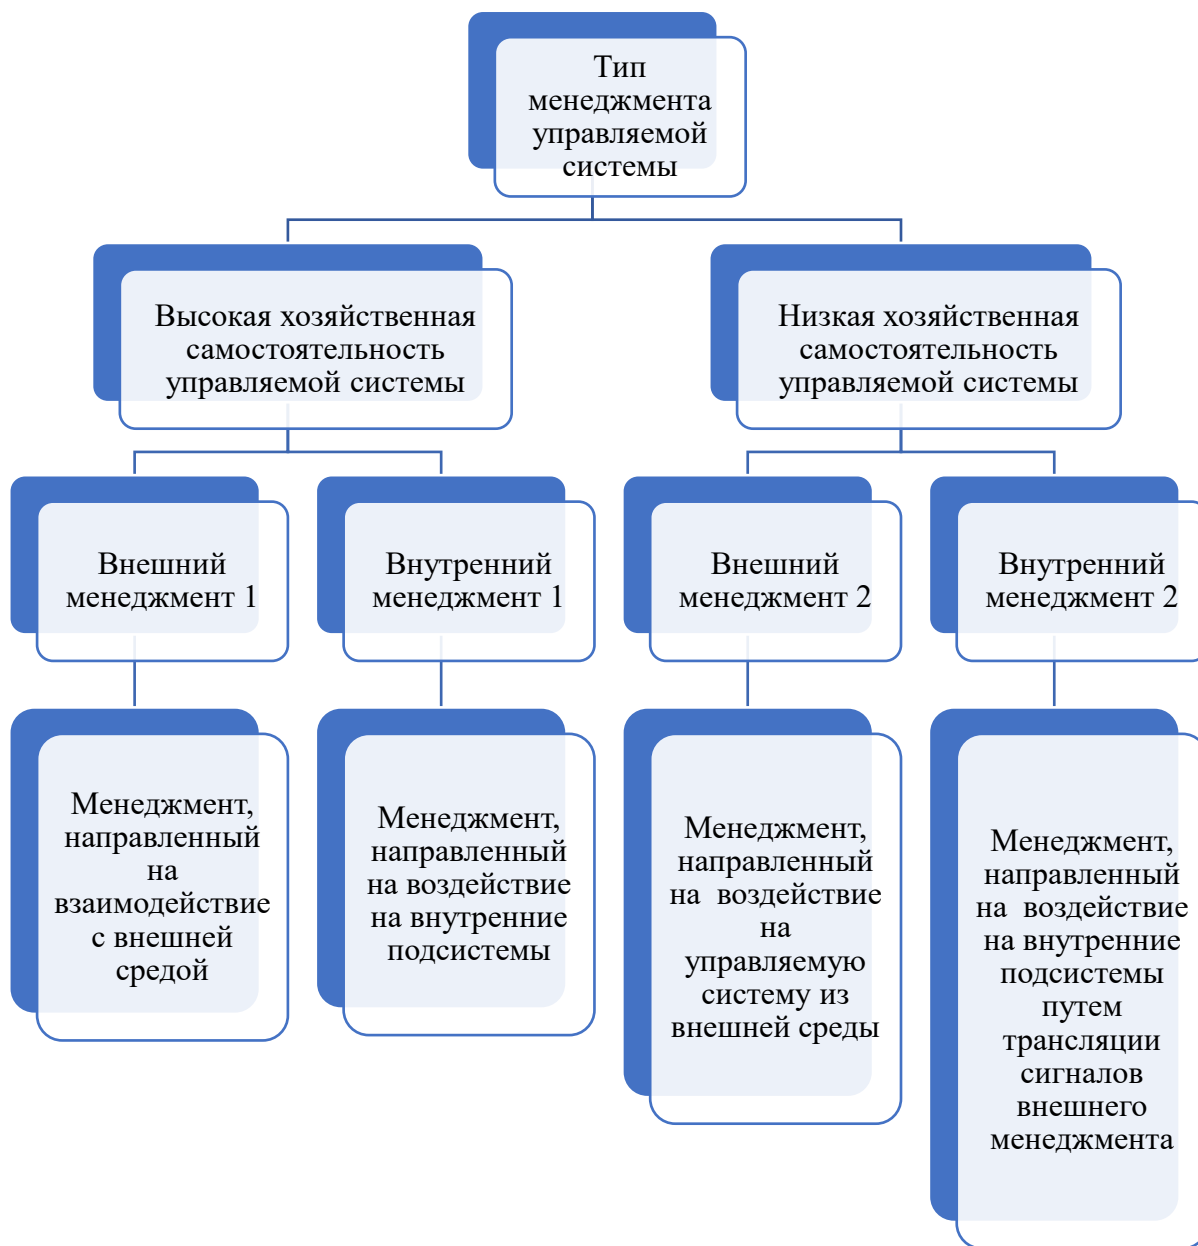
Тип менеджмента управляемой системы

Высокая хозяйственная самостоятельность управляемой системы

Низкая хозяйственная самостоятельность управляемой системы

Внешний менеджмент 1

Внутренний менеджмент 1

Внешний менеджмент 2

Внутренний менеджмент 2

Менеджмент, направленный на взаимодействие с внешней средой

Менеджмент, направленный на воздействие на внутренние подсистемы

Менеджмент, направленный на воздействие на управляемую систему из внешней среды

Менеджмент, направленный на воздействие на внутренние подсистемы путем трансляции сигналов внешнего менеджмента